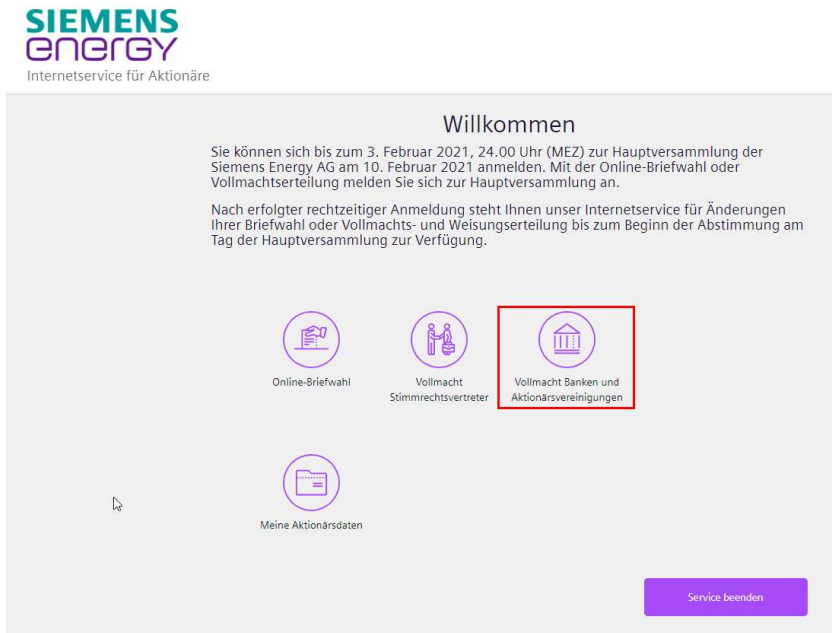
SIEMENS
energy
Internetservice für Aktionäre

Willkommen

Sie können sich bis zum 3. Februar 2021, 24.00 Uhr (MEZ) zur Hauptversammlung der Siemens Energy AG am 10. Februar 2021 anmelden. Mit der Online-Briefwahl oder Vollmachtserteilung melden Sie sich zur Hauptversammlung an.

Nach erfolgter rechtzeitiger Anmeldung steht Ihnen unser Internetservice für Änderungen Ihrer Briefwahl oder Vollmachts- und Weisungserteilung bis zum Beginn der Abstimmung am Tag der Hauptversammlung zur Verfügung.

Online-Briefwahl

Vollmacht Stimmrechtsvertreter

Vollmacht Banken und Aktionärsvereinigungen

Meine Aktionärsdaten

Service beenden